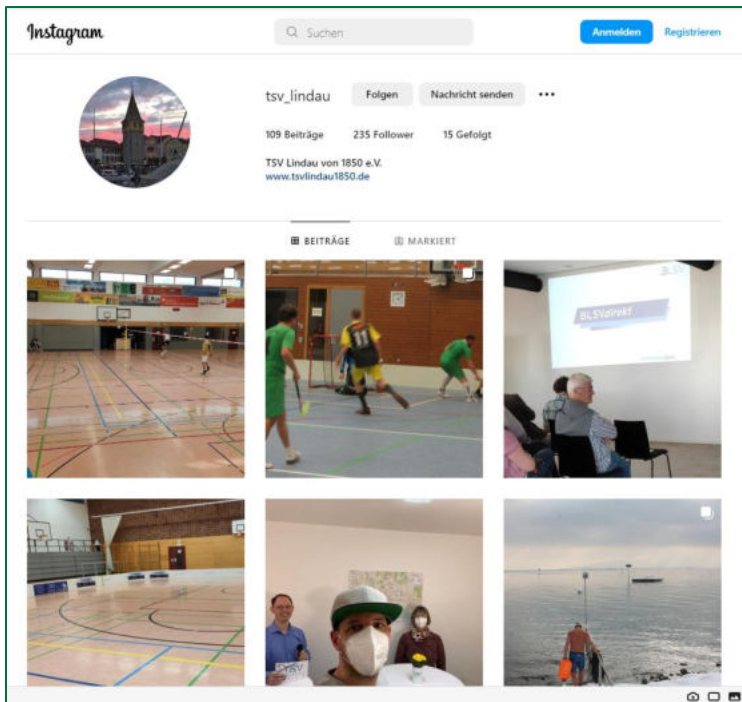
Instagram

Suchen

Anmelden

Registrieren

tsv_lindau

Folgen

Nachricht senden

•••

109 Beiträge

235 Follower

15 Gefolgt

TSV Lindau von 1850 e.V.
www.tsvlindau1850.de

BEITRÄGE

MARKIERT

11

BLSVdirekt

BLSV

TSV